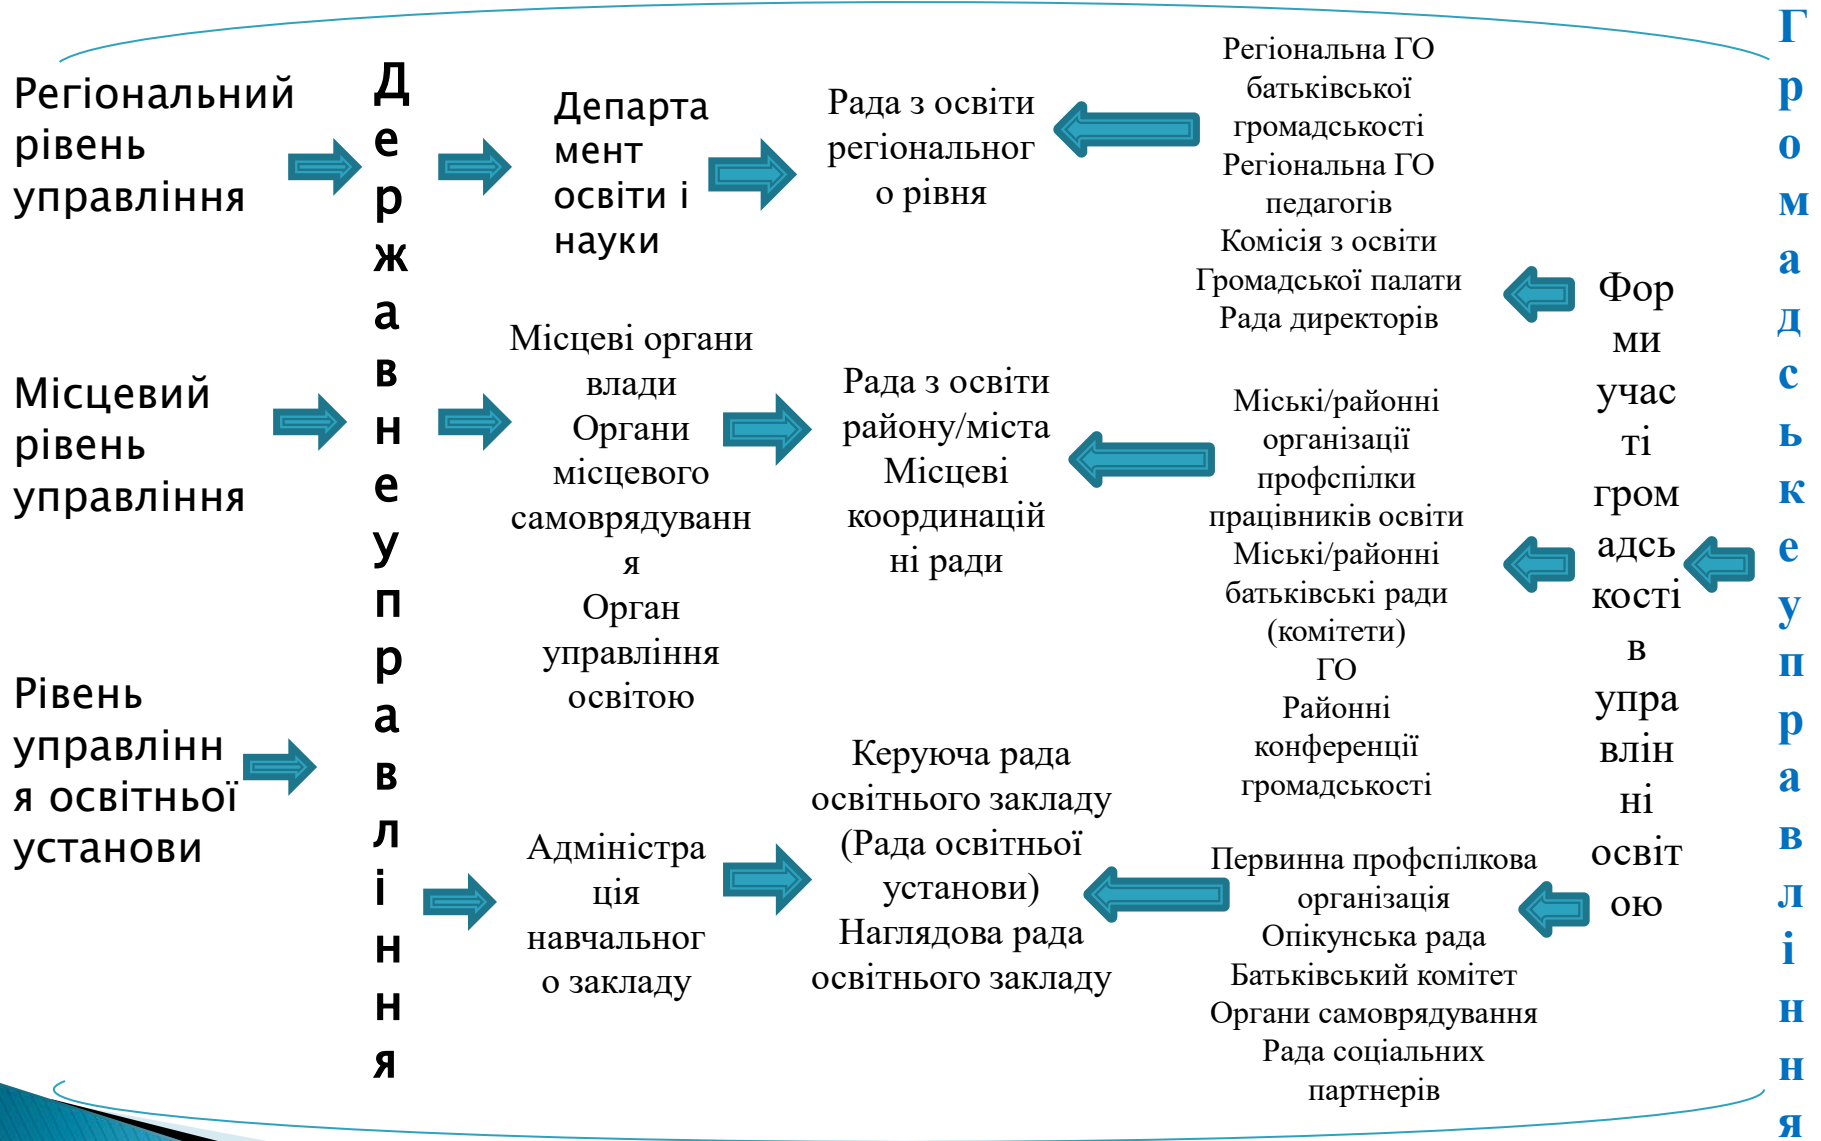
Регіональний рівень управління

Державне управління

Департамент освіти і науки

Рада з освіти регіонального рівня

Регіональна ГО батьківської громадськості
Регіональна ГО педагогів
Комісія з освіти Громадської палати
Рада директорів

Громадське управління

Форми участі громадськості в управлінні освітою

Місцевий рівень управління

Місцеві органи влади
Органи місцевого самоврядування
Орган управління освітою

Рада з освіти району/міста
Місцеві координаційні ради

Міські/районні організації профспілки працівників освіти
Міські/районні батьківські ради (комітети)
ГО
Районні конференції громадськості

Рівень управління освітньої установи

Адміністрація навчального закладу

Керуюча рада освітнього закладу (Рада освітньої установи)
Наглядова рада освітнього закладу

Первинна профспілкова організація
Опікунська рада
Батьківський комітет
Органи самоврядування
Рада соціальних партнерів